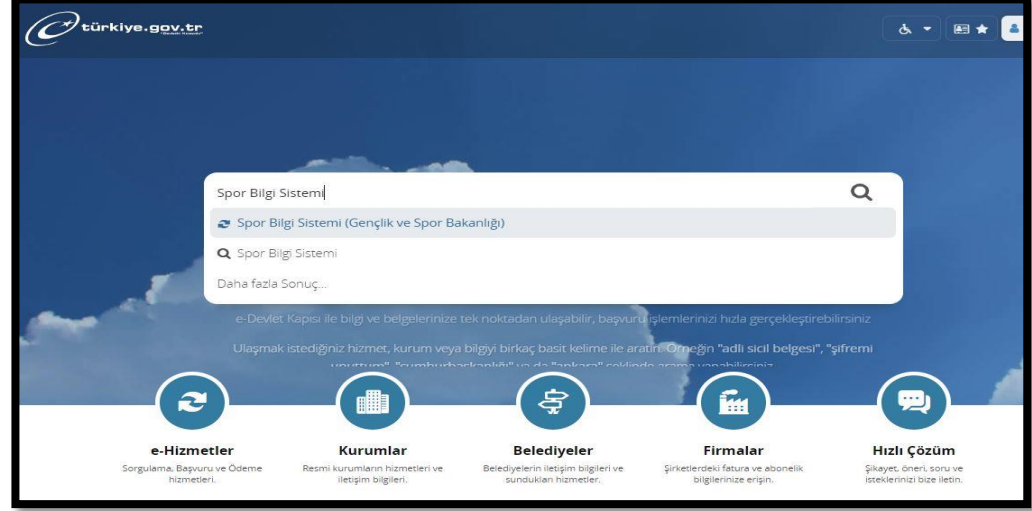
türkiye.gov.tr

Spor Bilgi Sistemi

Spor Bilgi Sistemi (Gençlik ve Spor Bakanlığı)

Spor Bilgi Sistemi

Daha fazla Sonuç...

e-Devlet Kapısı ile bilgi ve belgelerinize tek noktadan ulaşabilir, başvuru işlemlerinizi hızla gerçekleştirebilirsiniz

Ulaşmak istediğiniz hizmet, kurum veya bilgiyi birkaç basit kelime ile aratın. Örneğin "adli sicil belgesi", "şifremi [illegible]", "cumhurbaşkanlığı" ya da "ankara" şeklinde arama yapabilirsiniz.

e-Hizmetler
Sorgulama, Başvuru ve Ödeme hizmetleri.

Kurumlar
Resmi kurumların hizmetleri ve iletişim bilgileri.

Belediyeler
Belediyelerin iletişim bilgileri ve sundukları hizmetler.

Firmalar
Şirketlerdeki fatura ve abonelik bilgilerinize erişin.

Hızlı Çözüm
Şikayet, öneri, soru ve isteklerinizi bize iletin.